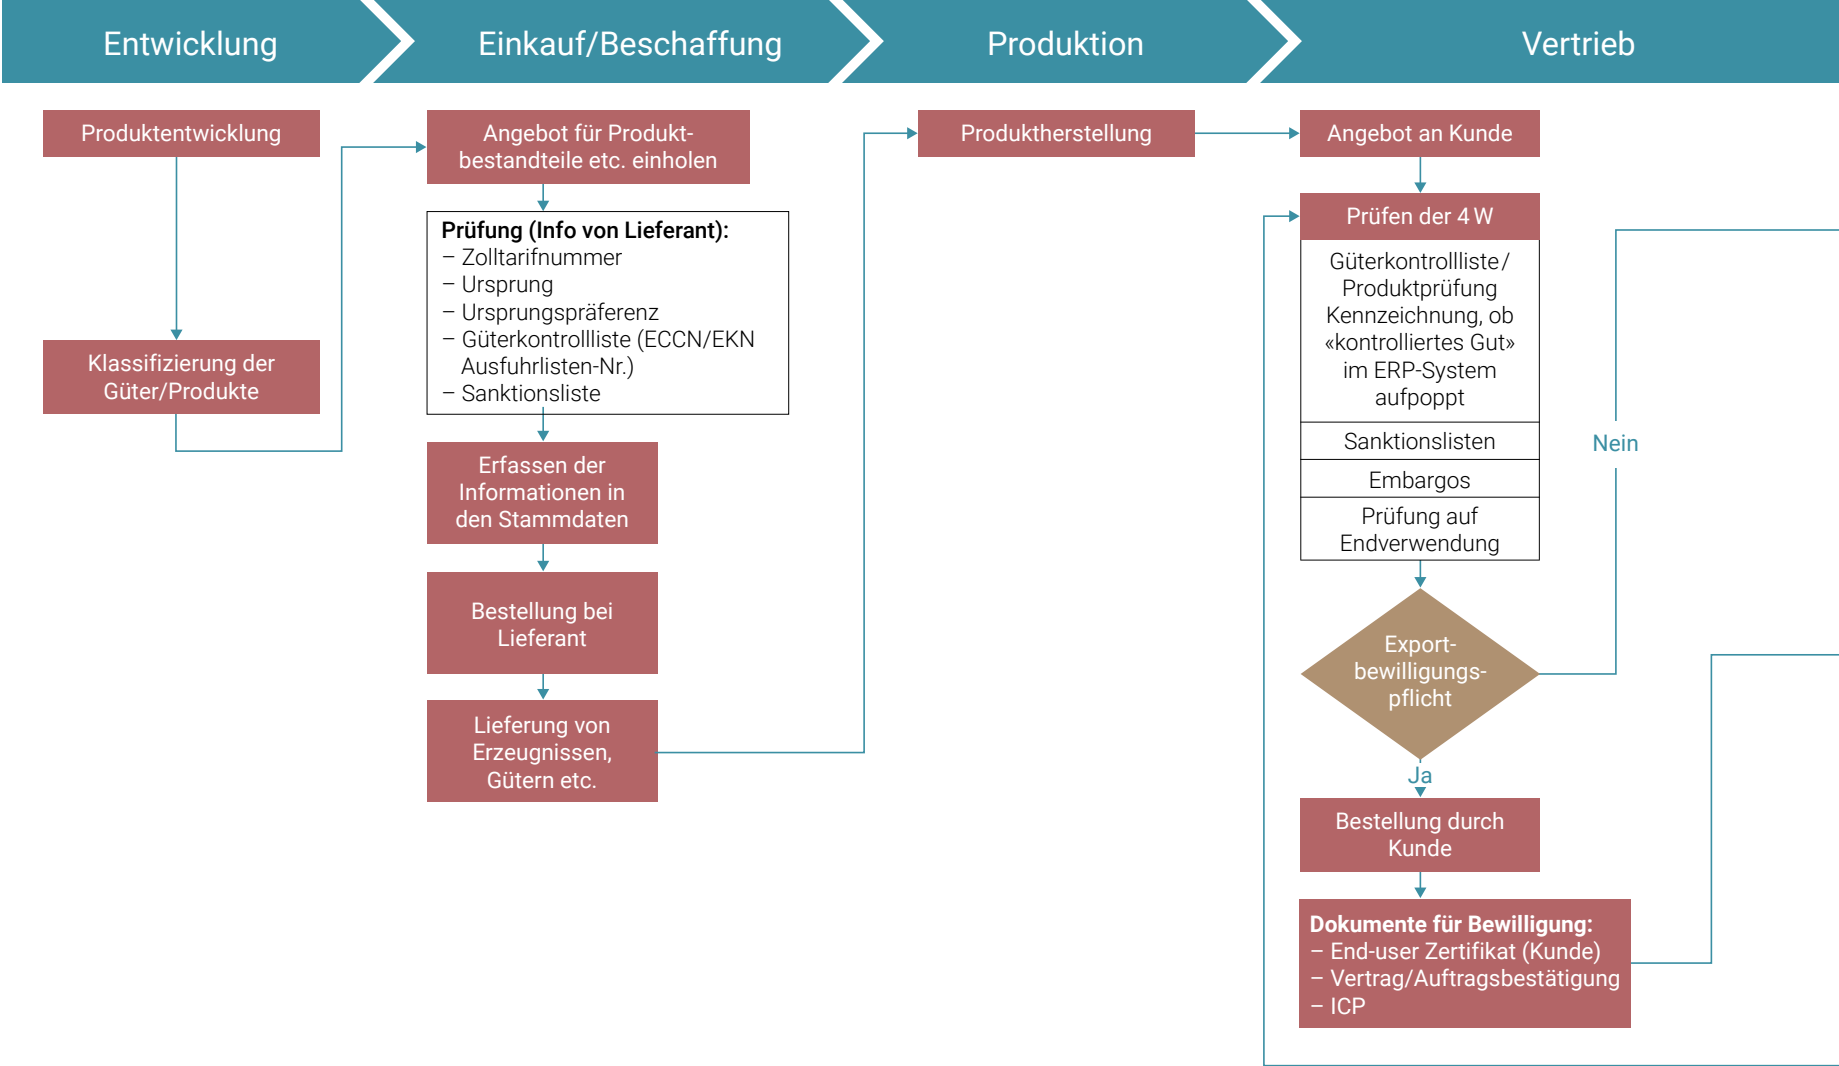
Entwicklung

Einkauf/Beschaffung

Produktion

Vertrieb

Produktentwicklung

Klassifizierung der Güter/Produkte

Angebot für Produktbestandteile etc. einholen

**Prüfung (Info von Lieferant):**
– Zolltarifnummer
– Ursprung
– Ursprungspräferenz
– Güterkontrollliste (ECCN/EKN Ausfuhrlisten-Nr.)
– Sanktionsliste

Erfassen der Informationen in den Stammdaten

Bestellung bei Lieferant

Lieferung von Erzeugnissen, Gütern etc.

Produktherstellung

Angebot an Kunde

Prüfen der 4 W

Güterkontrollliste / Produktprüfung Kennzeichnung, ob «kontrolliertes Gut» im ERP-System aufpoppt

Sanktionslisten

Embargos

Prüfung auf Endverwendung

Nein

Exportbewilligungspflicht

Ja

Bestellung durch Kunde

**Dokumente für Bewilligung:**
– End-user Zertifikat (Kunde)
– Vertrag/Auftragsbestätigung
– ICP